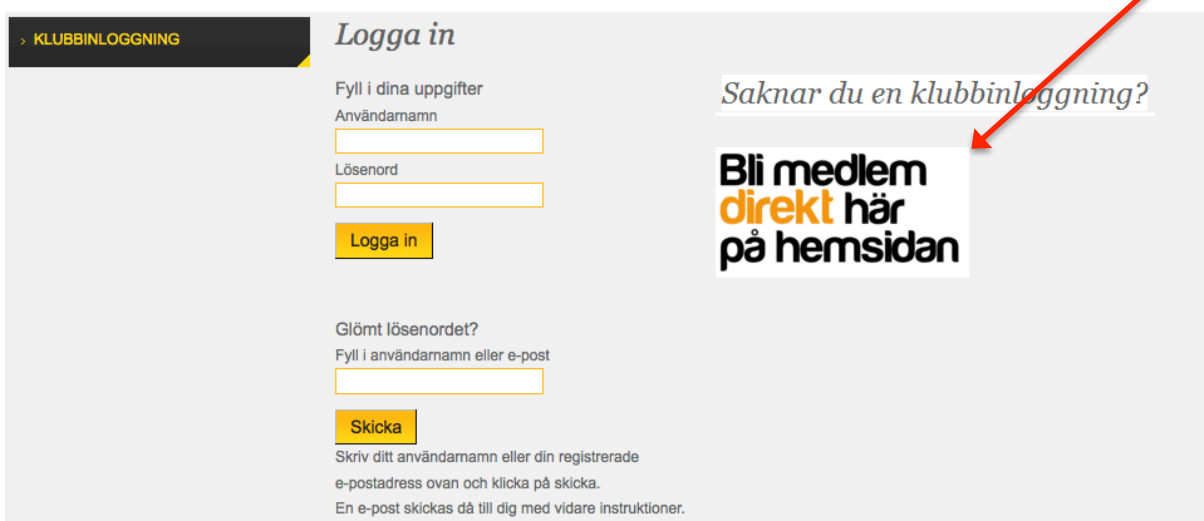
› KLUBBINLOGGNING

Logga in

Fyll i dina uppgifter

Användarnamn

Lösenord

Logga in

Glömt lösenordet?

Fyll i användarnamn eller e-post

Skicka

Skriv ditt användarnamn eller din registrerade e-postadress ovan och klicka på skicka.
En e-post skickas då till dig med vidare instruktioner.

Saknar du en klubbinloggning?

Bli medlem direkt här på hemsidan